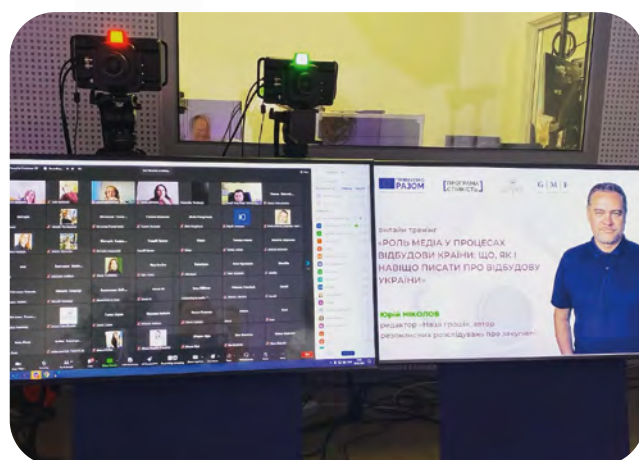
ПРОГРАМА СТІЙКОСТІ

G|M|F

Онлайн тренінг

«РОЛЬ МЕДІА У ПРОЦЕСАХ ВІДБУДОВИ КРАЇНИ: ЩО, ЯК І НАВІЩО ПИСАТИ ПРО ВІДБУДОВУ УКРАЇНИ»

Юрій Николов

редактор «Наші гроші», автор резонансних розслідувань про закупівлі